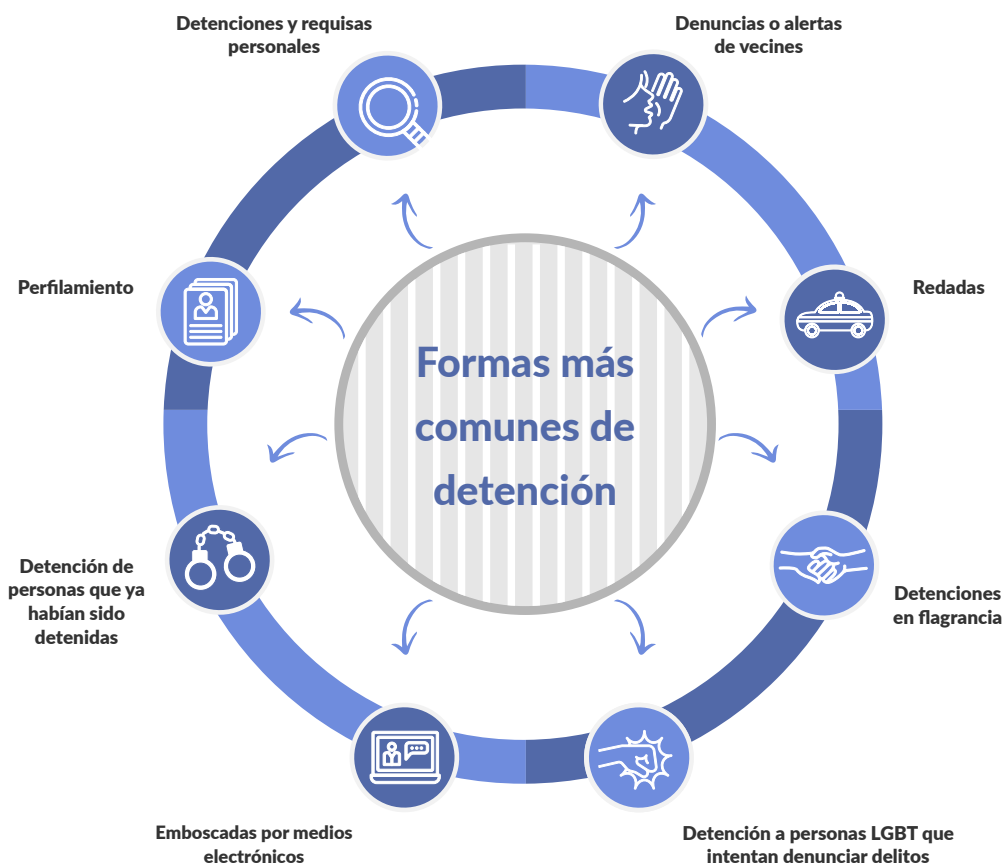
Formas más comunes de detención

Detenciones y requisas personales

Denuncias o alertas de vecines

Redadas

Detenciones en flagrancia

Detención a personas LGBT que intentan denunciar delitos

Emboscadas por medios electrónicos

Detención de personas que ya habían sido detenidas

Perfilamiento